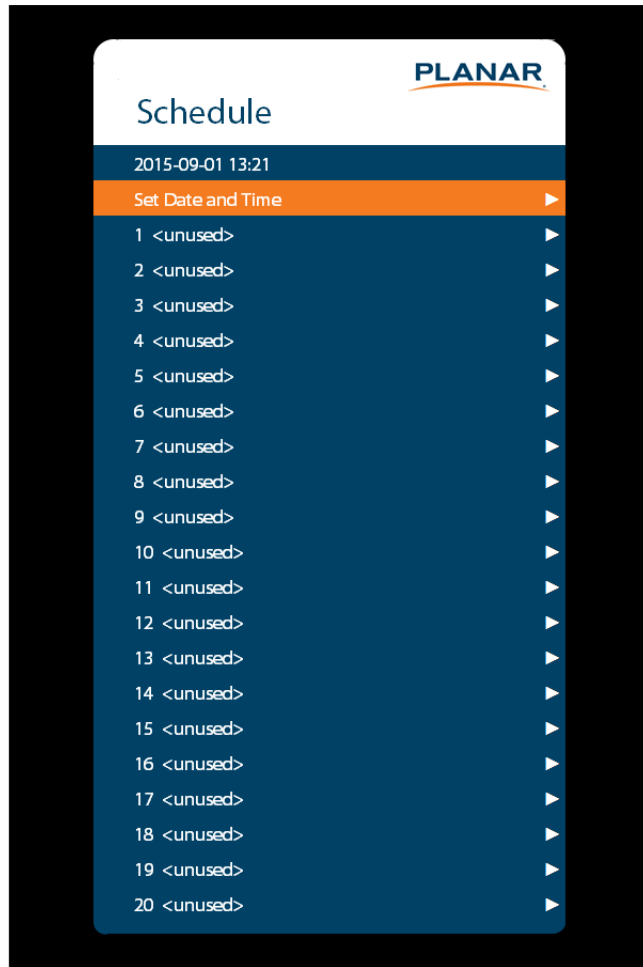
PLANAR

Schedule

2015-09-01 13:21

Set Date and Time ▶

1 <unused> ▶

2 <unused> ▶

3 <unused> ▶

4 <unused> ▶

5 <unused> ▶

6 <unused> ▶

7 <unused> ▶

8 <unused> ▶

9 <unused> ▶

10 <unused> ▶

11 <unused> ▶

12 <unused> ▶

13 <unused> ▶

14 <unused> ▶

15 <unused> ▶

16 <unused> ▶

17 <unused> ▶

18 <unused> ▶

19 <unused> ▶

20 <unused> ▶